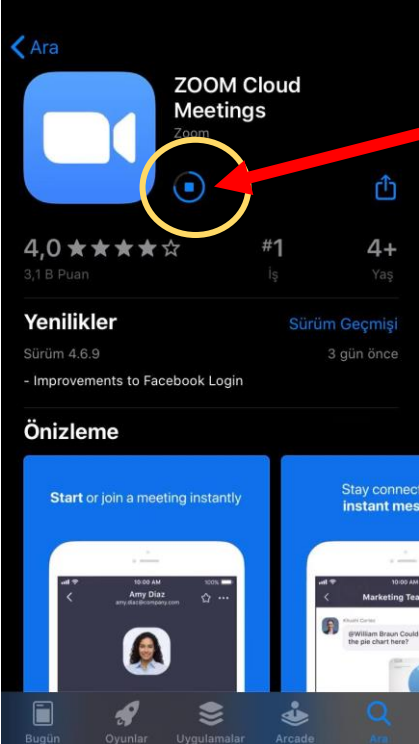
Ara

ZOOM Cloud Meetings

Zoom

4,0 ★★★★☆

3,1 B Puan

#1

İş

4+

Yaş

Yenilikler

Sürüm Geçmişi

Sürüm 4.6.9

3 gün önce

- Improvements to Facebook Login

Önizleme

Start or join a meeting instantly

10:00 AM

100%

Amy Diaz

amy.diaz@company.com

Stay connect instant mes

10:00 AM

Marketing Tea

Khush Carlos

@William Braun Could the pie chart here?

Bugün

Oyunlar

Uygulamalar

Arcade

Ara